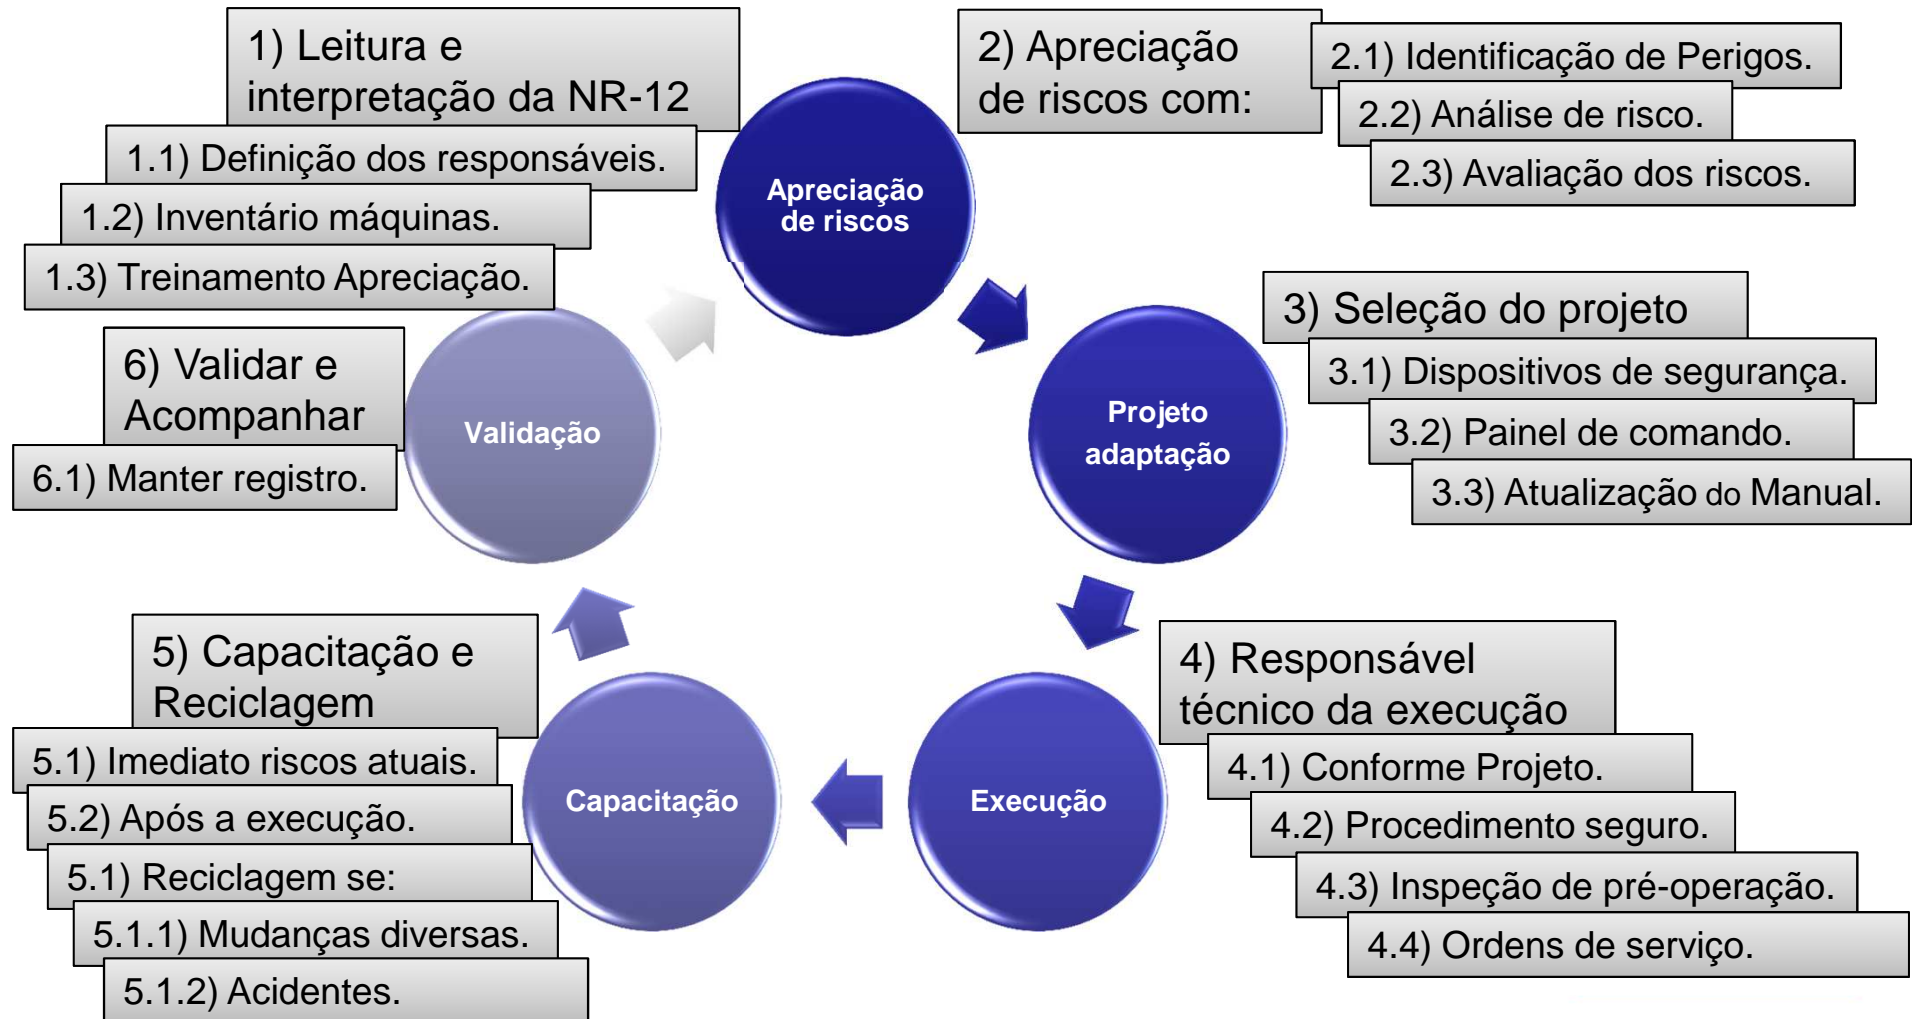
1) Leitura e interpretação da NR-12

1.1) Definição dos responsáveis.

1.2) Inventário máquinas.

1.3) Treinamento Apreciação.

Apreciação de riscos

2) Apreciação de riscos com:

2.1) Identificação de Perigos.

2.2) Análise de risco.

2.3) Avaliação dos riscos.

3) Seleção do projeto

3.1) Dispositivos de segurança.

3.2) Painel de comando.

3.3) Atualização do Manual.

Projeto adaptação

6) Validar e Acompanhar

6.1) Manter registro.

Validação

4) Responsável técnico da execução

4.1) Conforme Projeto.

4.2) Procedimento seguro.

4.3) Inspeção de pré-operação.

4.4) Ordens de serviço.

Execução

Capacitação

5) Capacitação e Reciclagem

5.1) Imediato riscos atuais.

5.2) Após a execução.

5.1) Reciclagem se:

5.1.1) Mudanças diversas.

5.1.2) Acidentes.